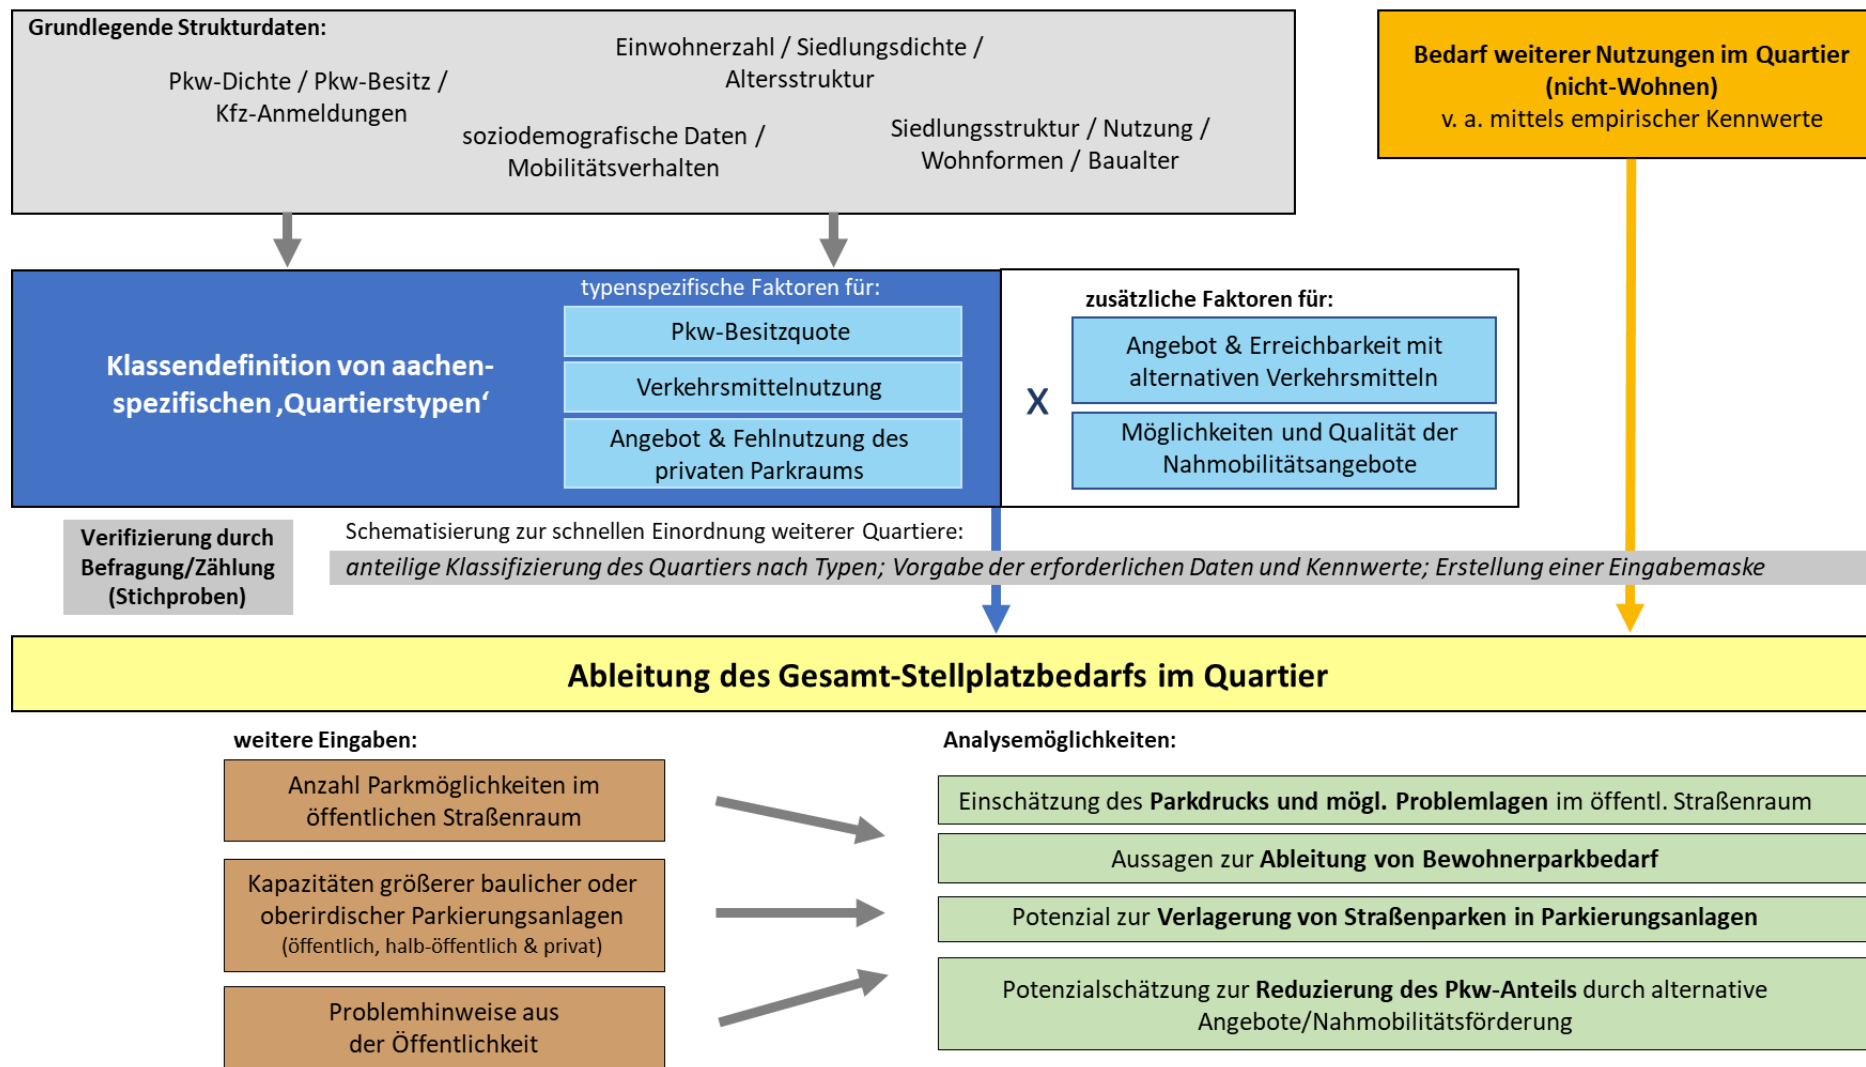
Grundlegende Strukturdaten:

Pkw-Dichte / Pkw-Besitz / Kfz-Anmeldungen

Einwohnerzahl / Siedlungsdichte / Altersstruktur

soziodemografische Daten / Mobilitätsverhalten

Siedlungsstruktur / Nutzung / Wohnformen / Baualter

Bedarf weiterer Nutzungen im Quartier (nicht-Wohnen)
v. a. mittels empirischer Kennwerte

Klassendefinition von aachenspezifischen ‚Quartierstypen‘

typenspezifische Faktoren für:

Pkw-Besitzquote

Verkehrsmittelnutzung

Angebot & Fehlnutzung des privaten Parkraums

X

zusätzliche Faktoren für:

Angebot & Erreichbarkeit mit alternativen Verkehrsmitteln

Möglichkeiten und Qualität der Nahmobilitätsangebote

Verifizierung durch Befragung/Zählung (Stichproben)

Schematisierung zur schnellen Einordnung weiterer Quartiere:

*anteilige Klassifizierung des Quartiers nach Typen; Vorgabe der erforderlichen Daten und Kennwerte; Erstellung einer Eingabemaske*

Ableitung des Gesamt-Stellplatzbedarfs im Quartier

weitere Eingaben:

Anzahl Parkmöglichkeiten im öffentlichen Straßenraum

Kapazitäten größerer baulicher oder oberirdischer Parkierungsanlagen
(öffentlich, halb-öffentlich & privat)

Problemhinweise aus der Öffentlichkeit

Analysemöglichkeiten:

Einschätzung des **Parkdrucks und mögl. Problemlagen** im öffentl. Straßenraum

Aussagen zur **Ableitung von Bewohnerparkbedarf**

Potenzial zur **Verlagerung von Straßenparken in Parkierungsanlagen**

Potenzialschätzung zur **Reduzierung des Pkw-Anteils** durch alternative Angebote/Nahmobilitätsförderung